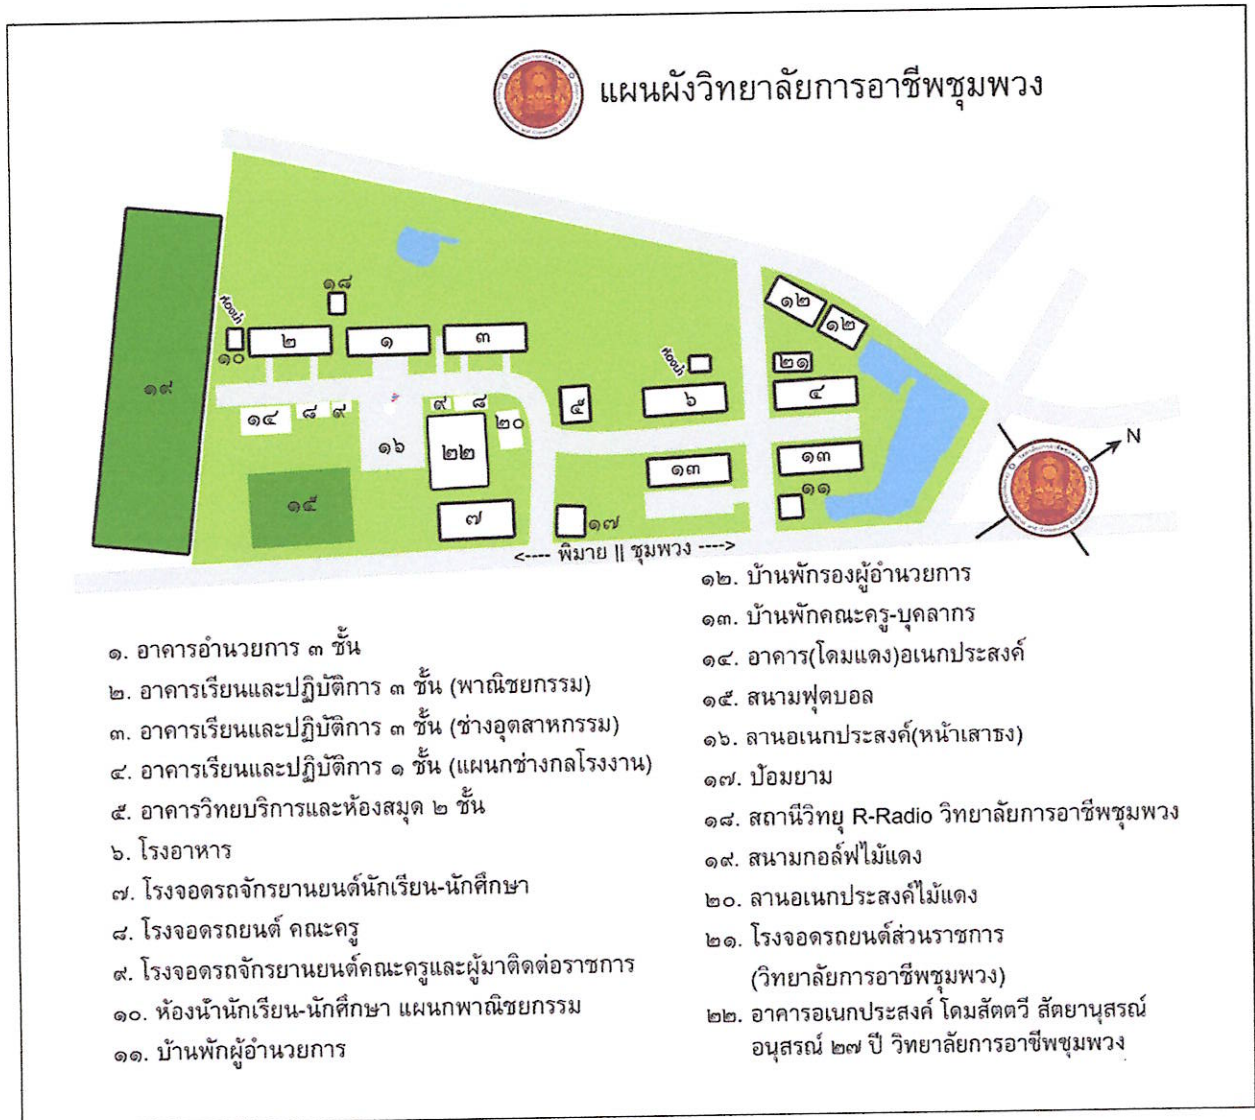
แผนผังวิทยาลัยการอาชีพชุมพวง

ห้องน้ำ
๑๘
๒ ๑ ๓
๑๐
ห้องน้ำ
๑๒ ๑๒
๒๑
๑๙
๔
๖
๕
๑๔ ๘ ๙
๙ ๘
๒๐
๑๖
๒๒
๑๓
๑๓
๑๑
๑๕
๗
๑๗
N
<---- พิมาย || ชุมพวง ---->

๑. อาคารอำนวยการ ๓ ชั้น
๒. อาคารเรียนและปฏิบัติการ ๓ ชั้น (พาณิชยกรรม)
๓. อาคารเรียนและปฏิบัติการ ๓ ชั้น (ช่างอุตสาหกรรม)
๔. อาคารเรียนและปฏิบัติการ ๑ ชั้น (แผนกช่างกลโรงงาน)
๕. อาคารวิทยบริการและห้องสมุด ๒ ชั้น
๖. โรงอาหาร
๗. โรงจอดรถจักรยานยนต์นักเรียน-นักศึกษา
๘. โรงจอดรถยนต์ คณะครู
๙. โรงจอดรถจักรยานยนต์คณะครูและผู้มาติดต่อราชการ
๑๐. ห้องน้ำนักเรียน-นักศึกษา แผนกพาณิชยกรรม
๑๑. บ้านพักผู้อำนวยการ
๑๒. บ้านพักรองผู้อำนวยการ
๑๓. บ้านพักคณะครู-บุคลากร
๑๔. อาคาร(โดมแดง)อเนกประสงค์
๑๕. สนามฟุตบอล
๑๖. ลานอเนกประสงค์(หน้าเสาธง)
๑๗. ป้อมยาม
๑๘. สถานีวิทยุ R-Radio วิทยาลัยการอาชีพชุมพวง
๑๙. สนามกอล์ฟไม้แดง
๒๐. ลานอเนกประสงค์ไม้แดง
๒๑. โรงจอดรถยนต์ส่วนราชการ (วิทยาลัยการอาชีพชุมพวง)
๒๒. อาคารอเนกประสงค์ โดมสัตตวี สัตยานุสรณ์ อนุสรณ์ ๒๗ ปี วิทยาลัยการอาชีพชุมพวง